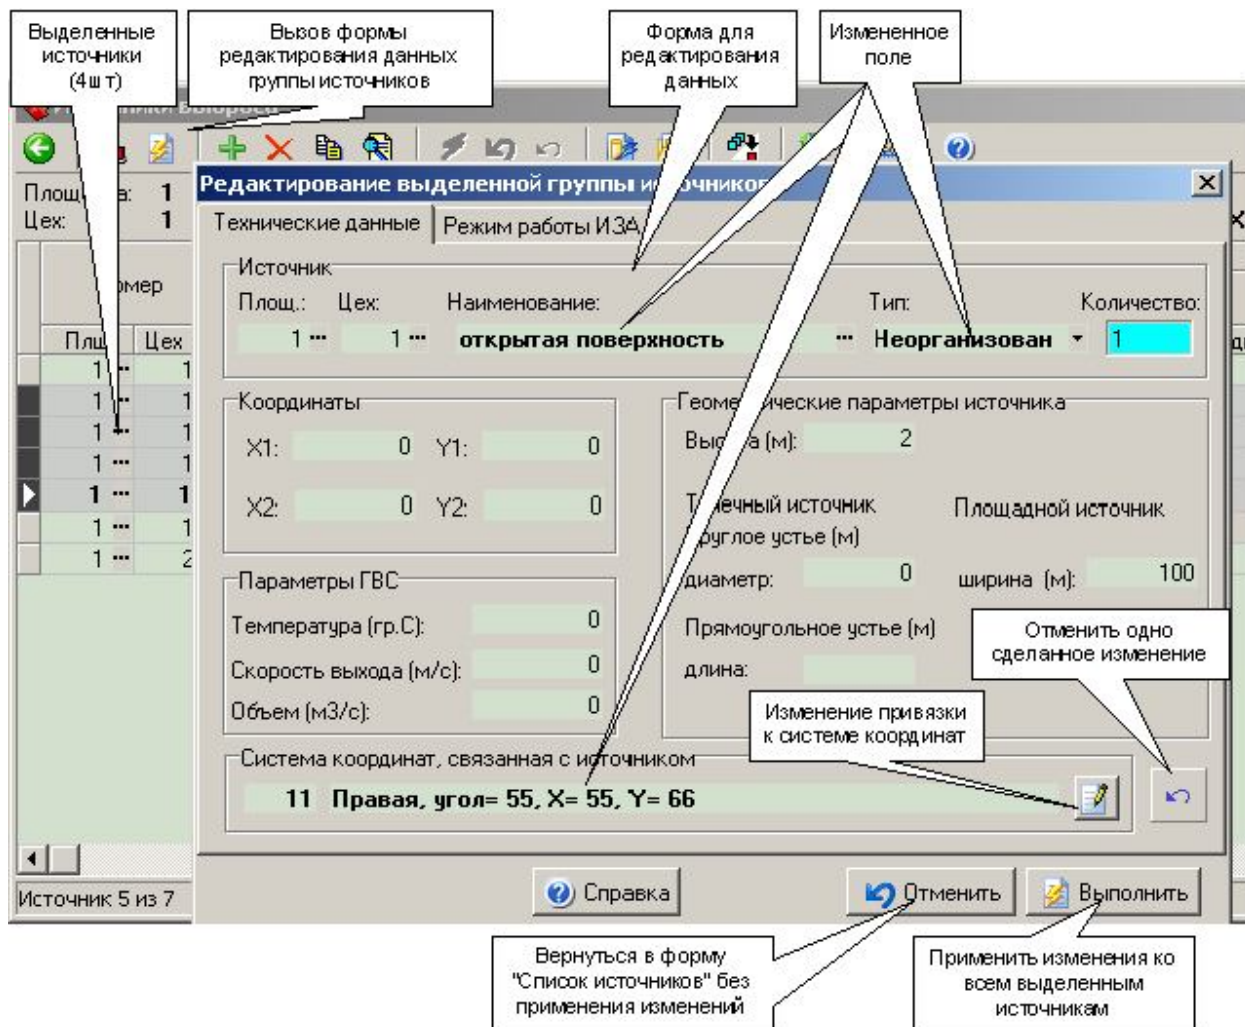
Выделенные источники (4шт)

Вызов формы редактирования данных группы источников

Форма для редактирования данных

Измененное поле

Площ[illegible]: 1
Цех: 1

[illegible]мер
Площ | Цех
1 ··· | 1
1 ··· | 1
1 ··· | 1
1 ··· | 1
1 ··· | 1
1 ··· | 1
1 ··· | 2

Редактирование выделенной группы и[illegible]чников

Технические данные | Режим работы ИЗА

Источник
Площ.: 1 ··· Цех: 1 ··· Наименование: открытая поверхность ··· Тип: Неорганизован Количество: 1

Координаты
X1: 0 Y1: 0
X2: 0 Y2: 0

Геоме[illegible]ические параметры источника
Выс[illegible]а (м): 2
Т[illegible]ечный источник
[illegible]руглое устье (м)
диаметр: 0
Площадной источник
ширина (м): 100
Прямоугольное устье (м)
длина:

Параметры ГВС
Температура (гр.С): 0
Скорость выхода (м/с): 0
Объем (м3/с): 0

Отменить одно сделанное изменение

Изменение привязки к системе координат

Система координат, связанная с источником
11 Правая, угол= 55, X= 55, Y= 66

Источник 5 из 7

Справка
Отменить
Выполнить

Вернуться в форму "Список источников" без применения изменений

Применить изменения ко всем выделенным источникам